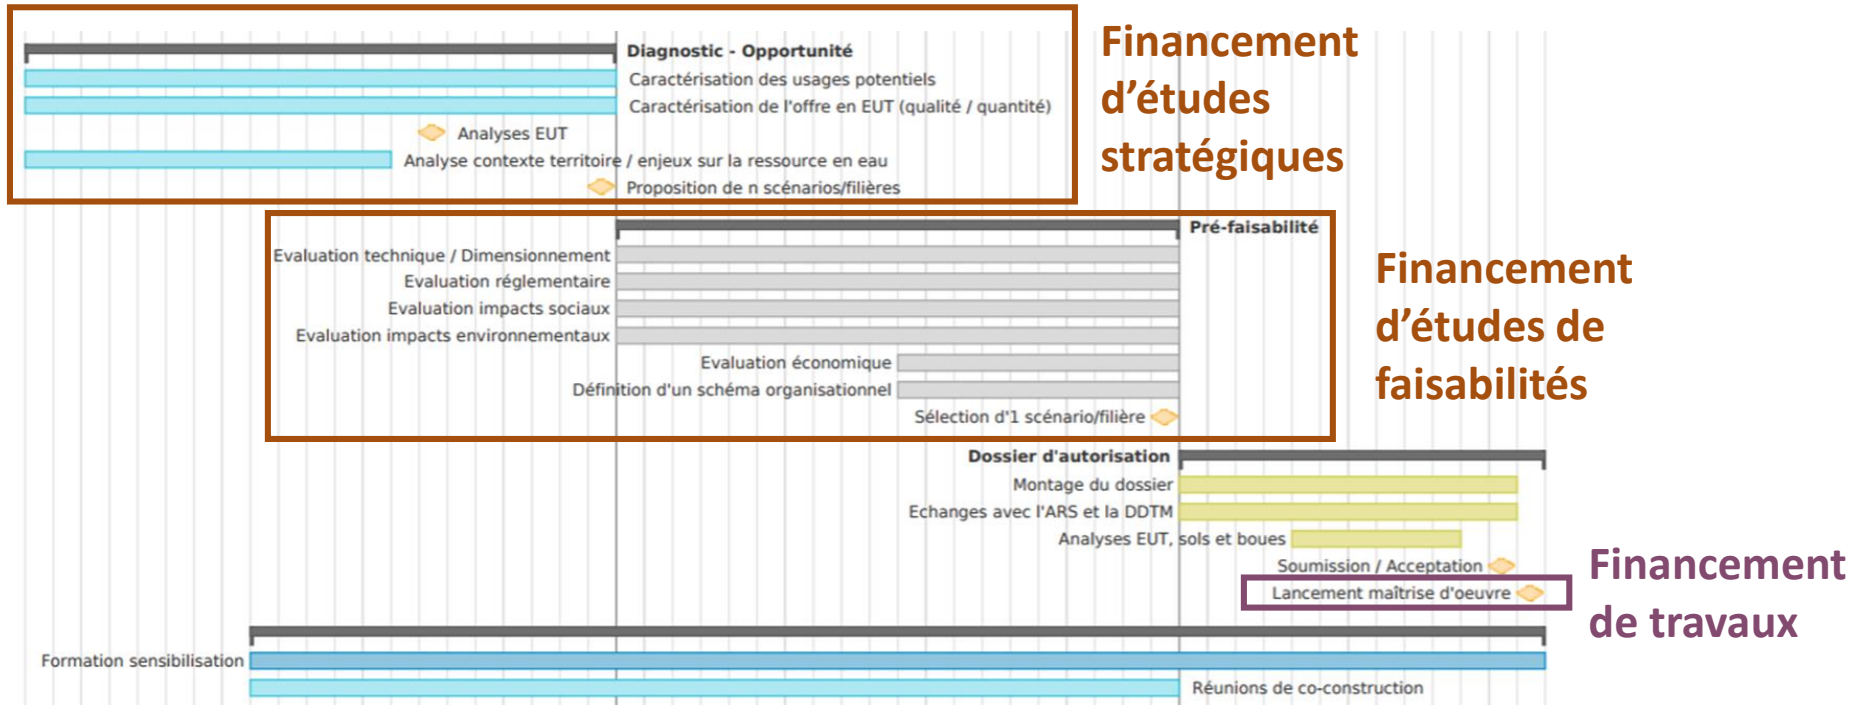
Diagnostic - Opportunité
Caractérisation des usages potentiels
Caractérisation de l'offre en EUT (qualité / quantité)
Analyses EUT
Analyse contexte territoire / enjeux sur la ressource en eau
Proposition de n scénarios/filières

Financement d'études stratégiques

Pré-faisabilité
Evaluation technique / Dimensionnement
Evaluation réglementaire
Evaluation impacts sociaux
Evaluation impacts environnementaux
Evaluation économique
Définition d'un schéma organisationnel
Sélection d'1 scénario/filière

Financement d'études de faisabilités

Dossier d'autorisation
Montage du dossier
Echanges avec l'ARS et la DDTM
Analyses EUT, sols et boues
Soumission / Acceptation
Lancement maîtrise d'oeuvre

Financement de travaux

Formation sensibilisation
Réunions de co-construction